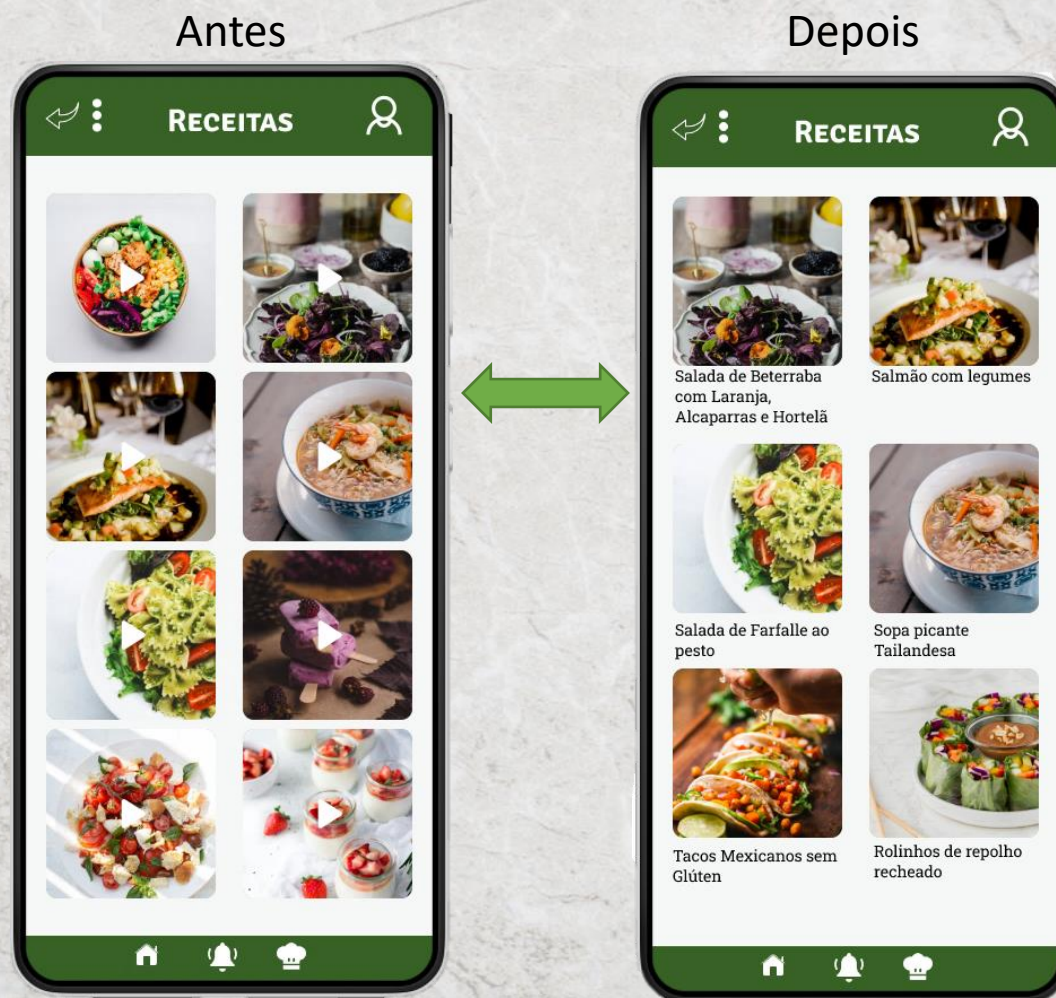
Antes

Receitas

Depois

Receitas

Salada de Beterraba com Laranja, Alcaparras e Hortelã

Salmão com legumes

Salada de Farfalle ao pesto

Sopa picante Tailandesa

Tacos Mexicanos sem Glúten

Rolinhos de repolho recheado